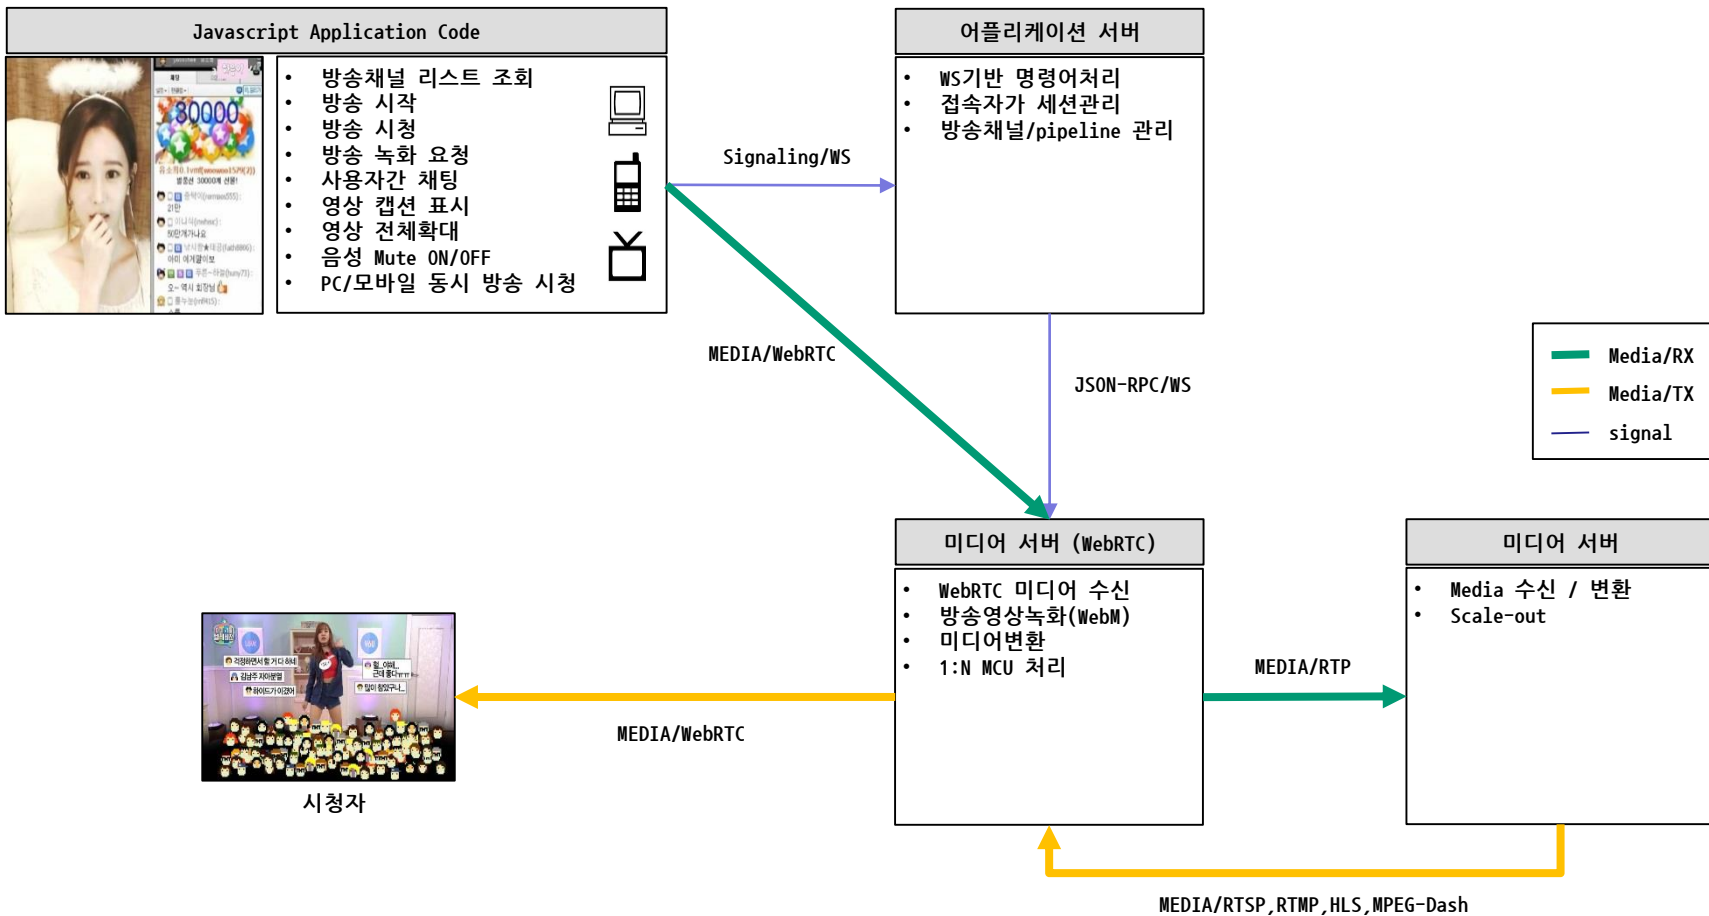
Javascript Application Code

• 방송채널 리스트 조회
• 방송 시작
• 방송 시청
• 방송 녹화 요청
• 사용자간 채팅
• 영상 캡션 표시
• 영상 전체확대
• 음성 Mute ON/OFF
• PC/모바일 동시 방송 시청

어플리케이션 서버

• WS기반 명령어처리
• 접속자가 세션관리
• 방송채널/pipeline 관리

Signaling/WS

MEDIA/WebRTC

JSON-RPC/WS

Media/RX
Media/TX
signal

미디어 서버 (WebRTC)

• WebRTC 미디어 수신
• 방송영상녹화(WebM)
• 미디어변환
• 1:N MCU 처리

미디어 서버

• Media 수신 / 변환
• Scale-out

MEDIA/RTP

MEDIA/WebRTC

시청자

MEDIA/RTSP,RTMP,HLS,MPEG-Dash